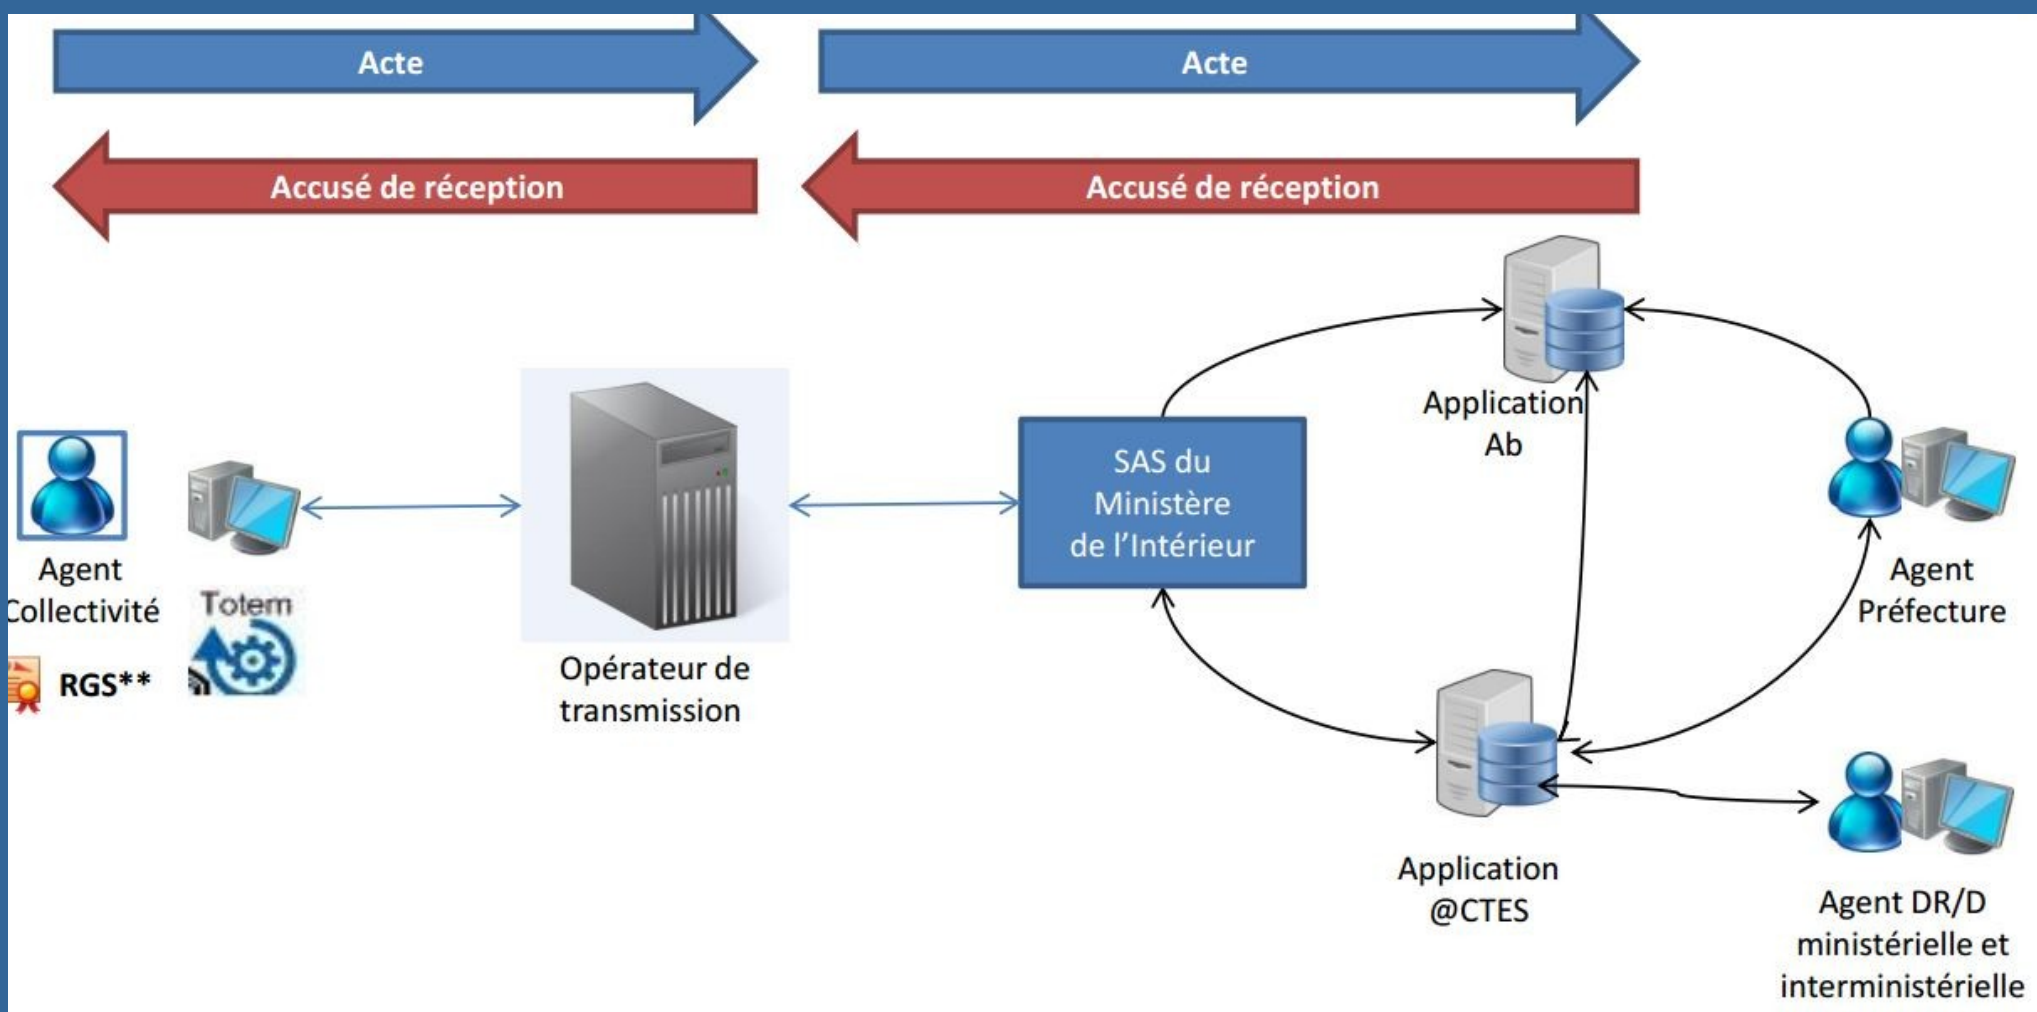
Acte

Acte

Accusé de réception

Accusé de réception

Agent Collectivité

RGS**

Totem

Opérateur de transmission

SAS du Ministère de l'Intérieur

Application Ab

Agent Préfecture

Application @CTES

Agent DR/D ministérielle et interministérielle